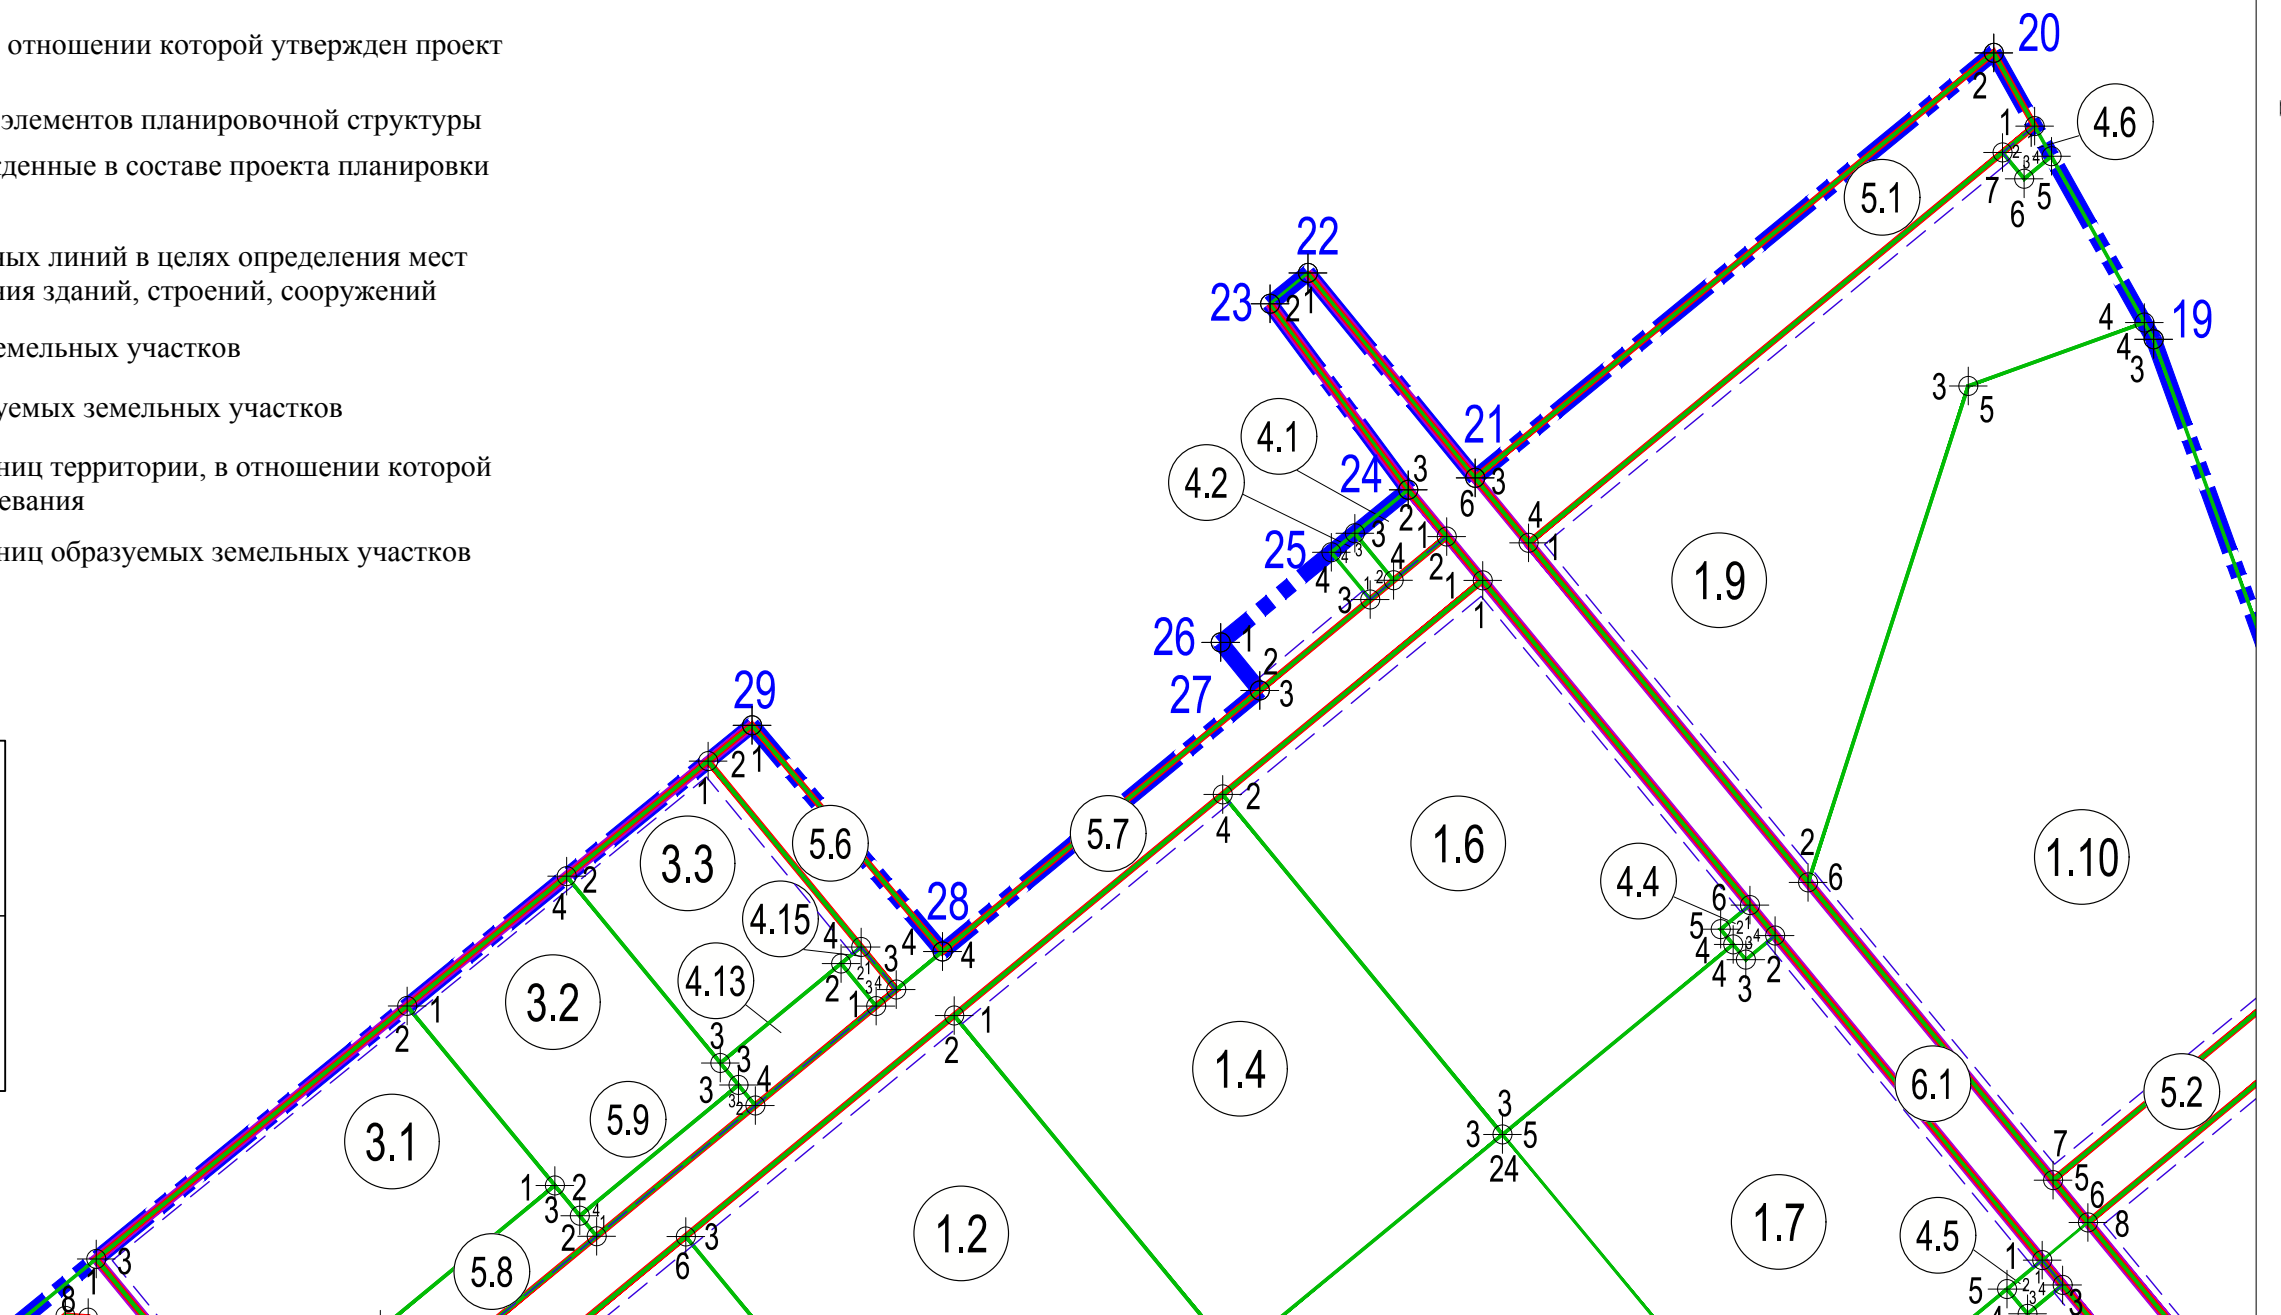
отношении которой утвержден проект

элементов планировочной структуры
денные в составе проекта планировки

ых линий в целях определения мест
ия зданий, строений, сооружений

емельных участков

уемых земельных участков

ниц территории, в отношении которой
евания

ниц образуемых земельных участков

20
4.6
5.1
22
23
19
21
4.1
4.2
24
25
1.9
26
27
29
5.7
1.6
1.10
5.6
4.4
3.3
28
4.15
3.2
4.13
1.4
6.1
5.2
5.9
3.1
1.2
1.7
4.5
5.8